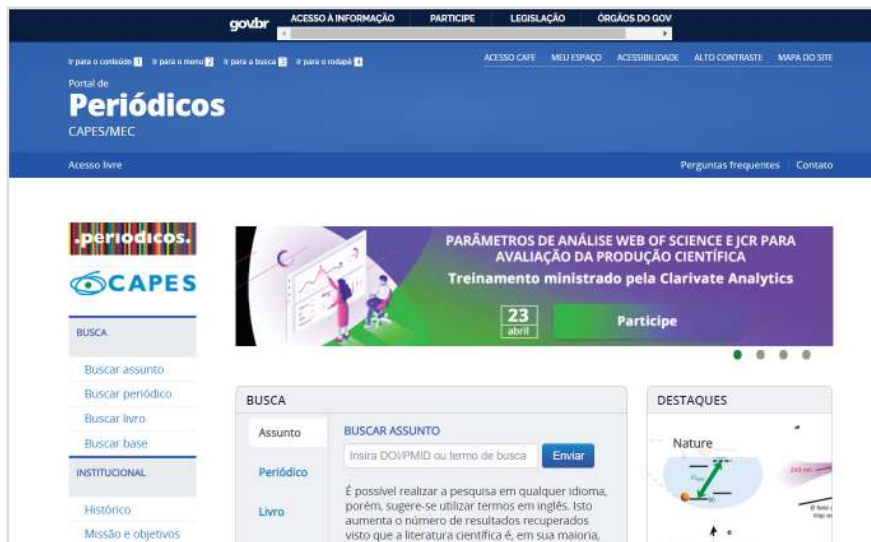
gov.br ACESSO À INFORMAÇÃO PARTICIPE LEGISLAÇÃO ÓRGÃOS DO GOV

Ir para o conteúdo 1 Ir para o menu 2 Ir para a busca 3 Ir para o rodapé 4

ACESSO CAFE MEU ESPAÇO ACESSIBILIDADE ALTO CONTRASTE MAPA DO SITE

Portal de
Periódicos
CAPES/MEC

Acesso livre

Perguntas frequentes Contato

.periodicos.

CAPES

BUSCA

Buscar assunto

Buscar periódico

Buscar livro

Buscar base

INSTITUCIONAL

Histórico

Missão e objetivos

PARÂMETROS DE ANÁLISE WEB OF SCIENCE E JCR PARA AVALIAÇÃO DA PRODUÇÃO CIENTÍFICA

Treinamento ministrado pela Clarivate Analytics

23 abril

Participe

BUSCA

Assunto

Periódico

Livro

BUSCAR ASSUNTO

Insira DOI/PMID ou termo de busca

Enviar

É possível realizar a pesquisa em qualquer idioma, porém, sugere-se utilizar termos em inglês. Isto aumenta o número de resultados recuperados visto que a literatura científica é, em sua maioria,

DESTAQUES

Nature

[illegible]